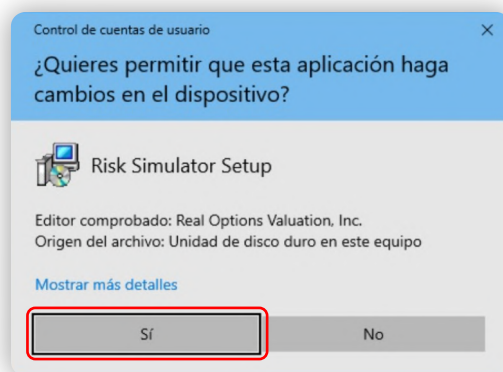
Control de cuentas de usuario

×

¿Quieres permitir que esta aplicación haga cambios en el dispositivo?

Risk Simulator Setup

Editor comprobado: Real Options Valuation, Inc.
Origen del archivo: Unidad de disco duro en este equipo

Mostrar más detalles

Sí

No